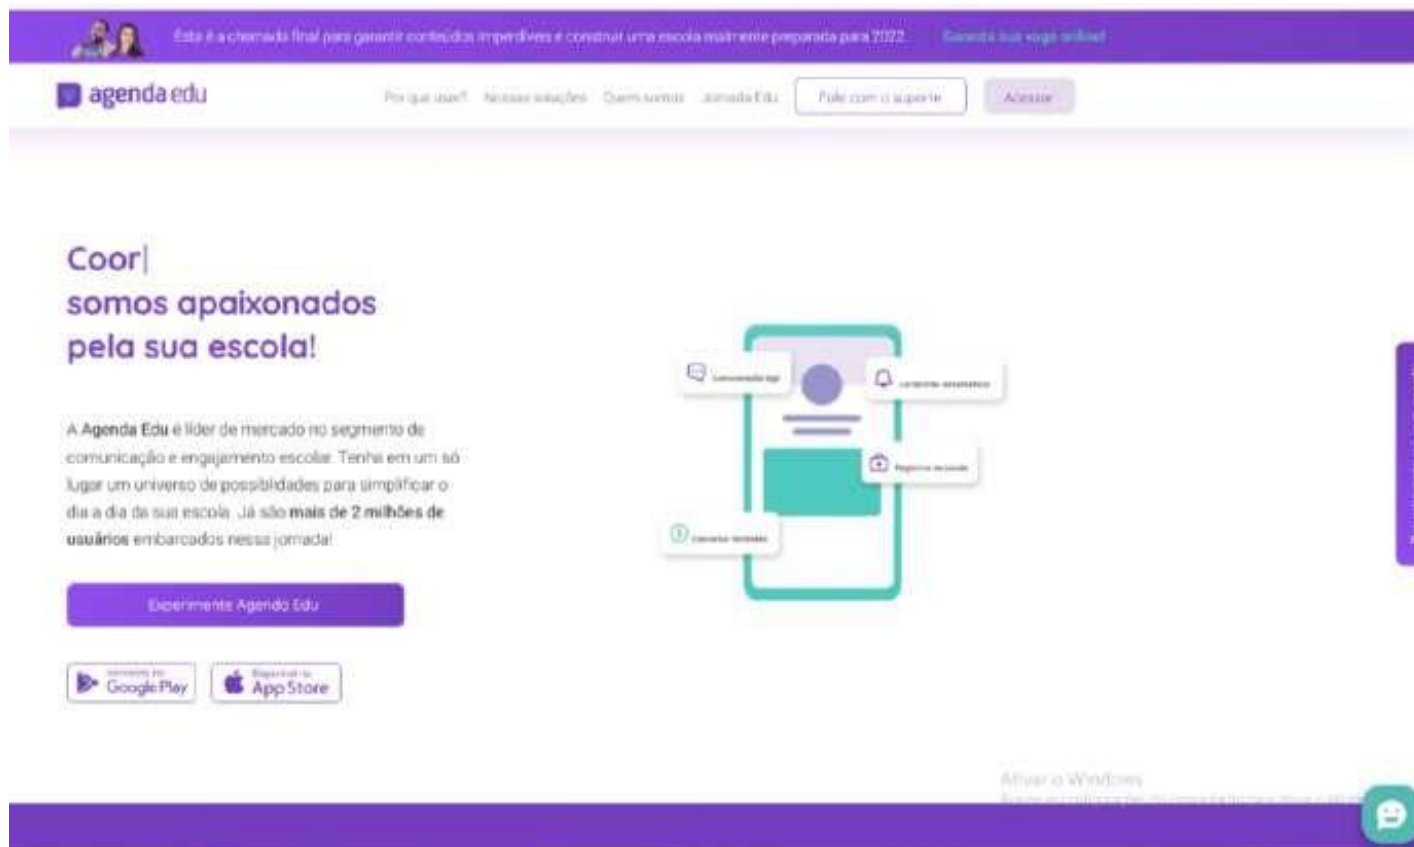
Esta é a chamada final para garantir conteúdos imperdíveis e construir uma escola realmente preparada para 2022. Garanta sua vaga online!

agenda edu

Por que usar? Nossas soluções Quem somos Jornada Edu Fale com o suporte Acessar

Coor|
somos apaixonados pela sua escola!

A **Agenda Edu** é líder de mercado no segmento de comunicação e engajamento escolar. Tenha em um só lugar um universo de possibilidades para simplificar o dia a dia da sua escola. Já são **mais de 2 milhões de usuários** embarcados nessa jornada!

Experimente Agenda Edu

DISPONÍVEL NO Google Play

Disponível na App Store

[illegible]

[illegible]

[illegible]

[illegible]

Ativar o Windows
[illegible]